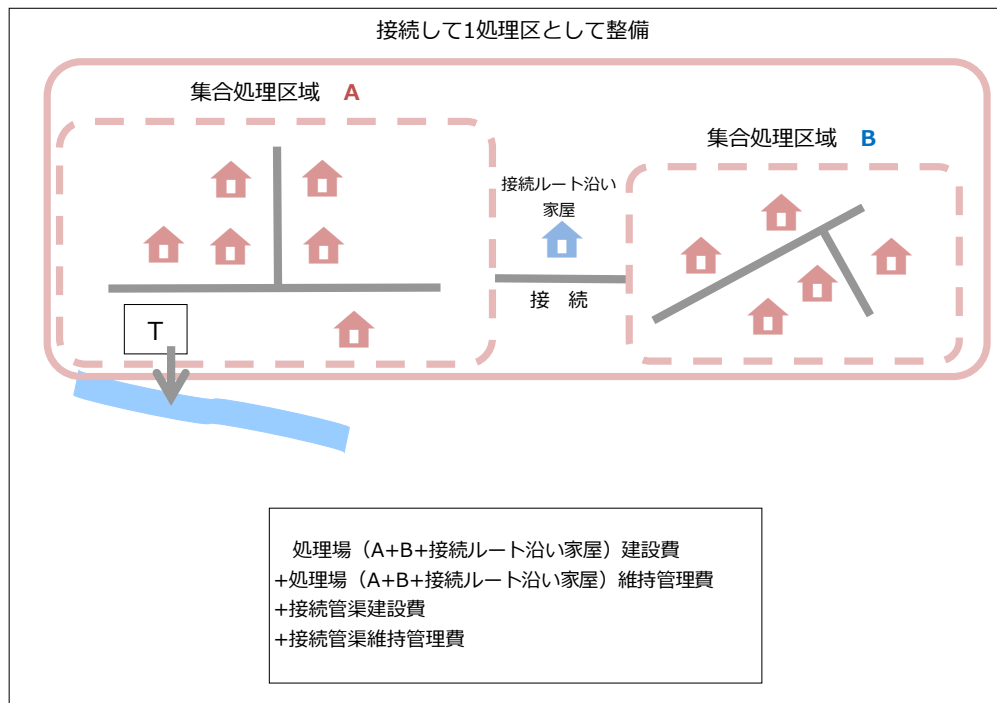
接続して1処理区として整備

集合処理区域　A

集合処理区域　B

接続ルート沿い家屋

接　続

T

処理場（A+B+接続ルート沿い家屋）建設費
+処理場（A+B+接続ルート沿い家屋）維持管理費
+接続管渠建設費
+接続管渠維持管理費